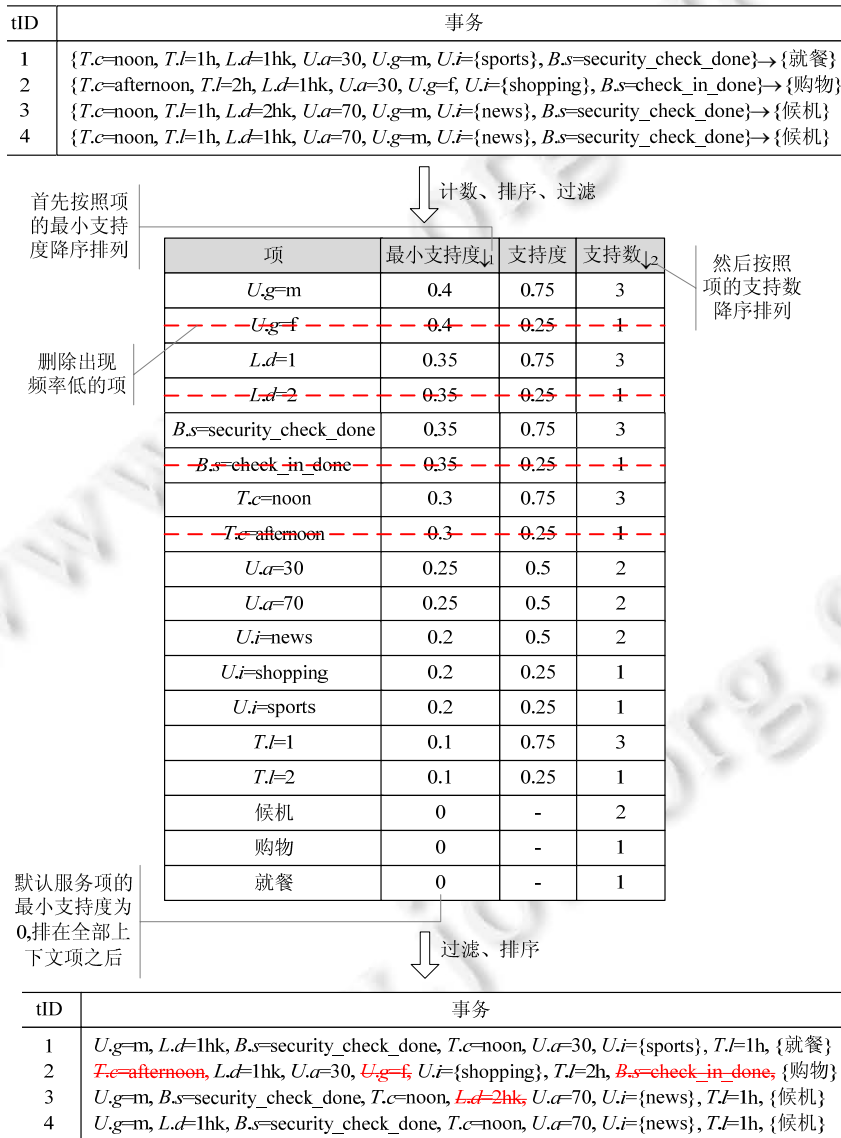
| tID | 事务 |
|---|---|
| 1 | {$T.c$=noon, $T.l$=1h, $L.d$=1hk, $U.a$=30, $U.g$=m, $U.i$={sports}, $B.s$=security_check_done}→{就餐} |
| 2 | {$T.c$=afternoon, $T.l$=2h, $L.d$=1hk, $U.a$=30, $U.g$=f, $U.i$={shopping}, $B.s$=check_in_done}→{购物} |
| 3 | {$T.c$=noon, $T.l$=1h, $L.d$=2hk, $U.a$=70, $U.g$=m, $U.i$={news}, $B.s$=security_check_done}→{候机} |
| 4 | {$T.c$=noon, $T.l$=1h, $L.d$=1hk, $U.a$=70, $U.g$=m, $U.i$={news}, $B.s$=security_check_done}→{候机} |

计数、排序、过滤

首先按照项的最小支持度降序排列

然后按照项的支持数降序排列

删除出现频率低的项

| 项 | 最小支持度↓1 | 支持度 | 支持数↓2 |
|---|---|---|---|
| $U.g$=m | 0.4 | 0.75 | 3 |
| $U.g$=f | 0.4 | 0.25 | 1 |
| $L.d$=1 | 0.35 | 0.75 | 3 |
| $L.d$=2 | 0.35 | 0.25 | 1 |
| $B.s$=security_check_done | 0.35 | 0.75 | 3 |
| $B.s$=check_in_done | 0.35 | 0.25 | 1 |
| $T.c$=noon | 0.3 | 0.75 | 3 |
| $T.c$=afternoon | 0.3 | 0.25 | 1 |
| $U.a$=30 | 0.25 | 0.5 | 2 |
| $U.a$=70 | 0.25 | 0.5 | 2 |
| $U.i$=news | 0.2 | 0.5 | 2 |
| $U.i$=shopping | 0.2 | 0.25 | 1 |
| $U.i$=sports | 0.2 | 0.25 | 1 |
| $T.l$=1 | 0.1 | 0.75 | 3 |
| $T.l$=2 | 0.1 | 0.25 | 1 |
| 候机 | 0 | - | 2 |
| 购物 | 0 | - | 1 |
| 就餐 | 0 | - | 1 |

默认服务项的最小支持度为0,排在全部上下文项之后

过滤、排序

| tID | 事务 |
|---|---|
| 1 | $U.g$=m, $L.d$=1hk, $B.s$=security_check_done, $T.c$=noon, $U.a$=30, $U.i$={sports}, $T.l$=1h, {就餐} |
| 2 | $T.c$=afternoon, $L.d$=1hk, $U.a$=30, $U.g$=f, $U.i$={shopping}, $T.l$=2h, $B.s$=check_in_done, {购物} |
| 3 | $U.g$=m, $B.s$=security_check_done, $T.c$=noon, $L.d$=2hk, $U.a$=70, $U.i$={news}, $T.l$=1h, {候机} |
| 4 | $U.g$=m, $L.d$=1hk, $B.s$=security_check_done, $T.c$=noon, $U.a$=70, $U.i$={news}, $T.l$=1h, {候机} |